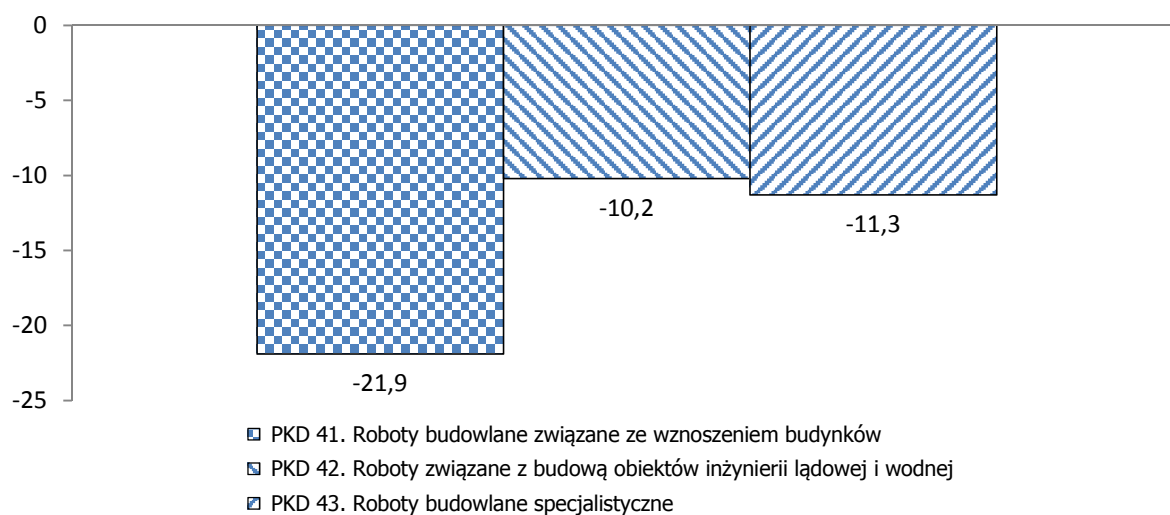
0
-5
-10
-15
-20
-25

-21,9
-10,2
-11,3

PKD 41. Roboty budowlane związane ze wznoszeniem budynków
PKD 42. Roboty związane z budową obiektów inżynierii lądowej i wodnej
PKD 43. Roboty budowlane specjalistyczne